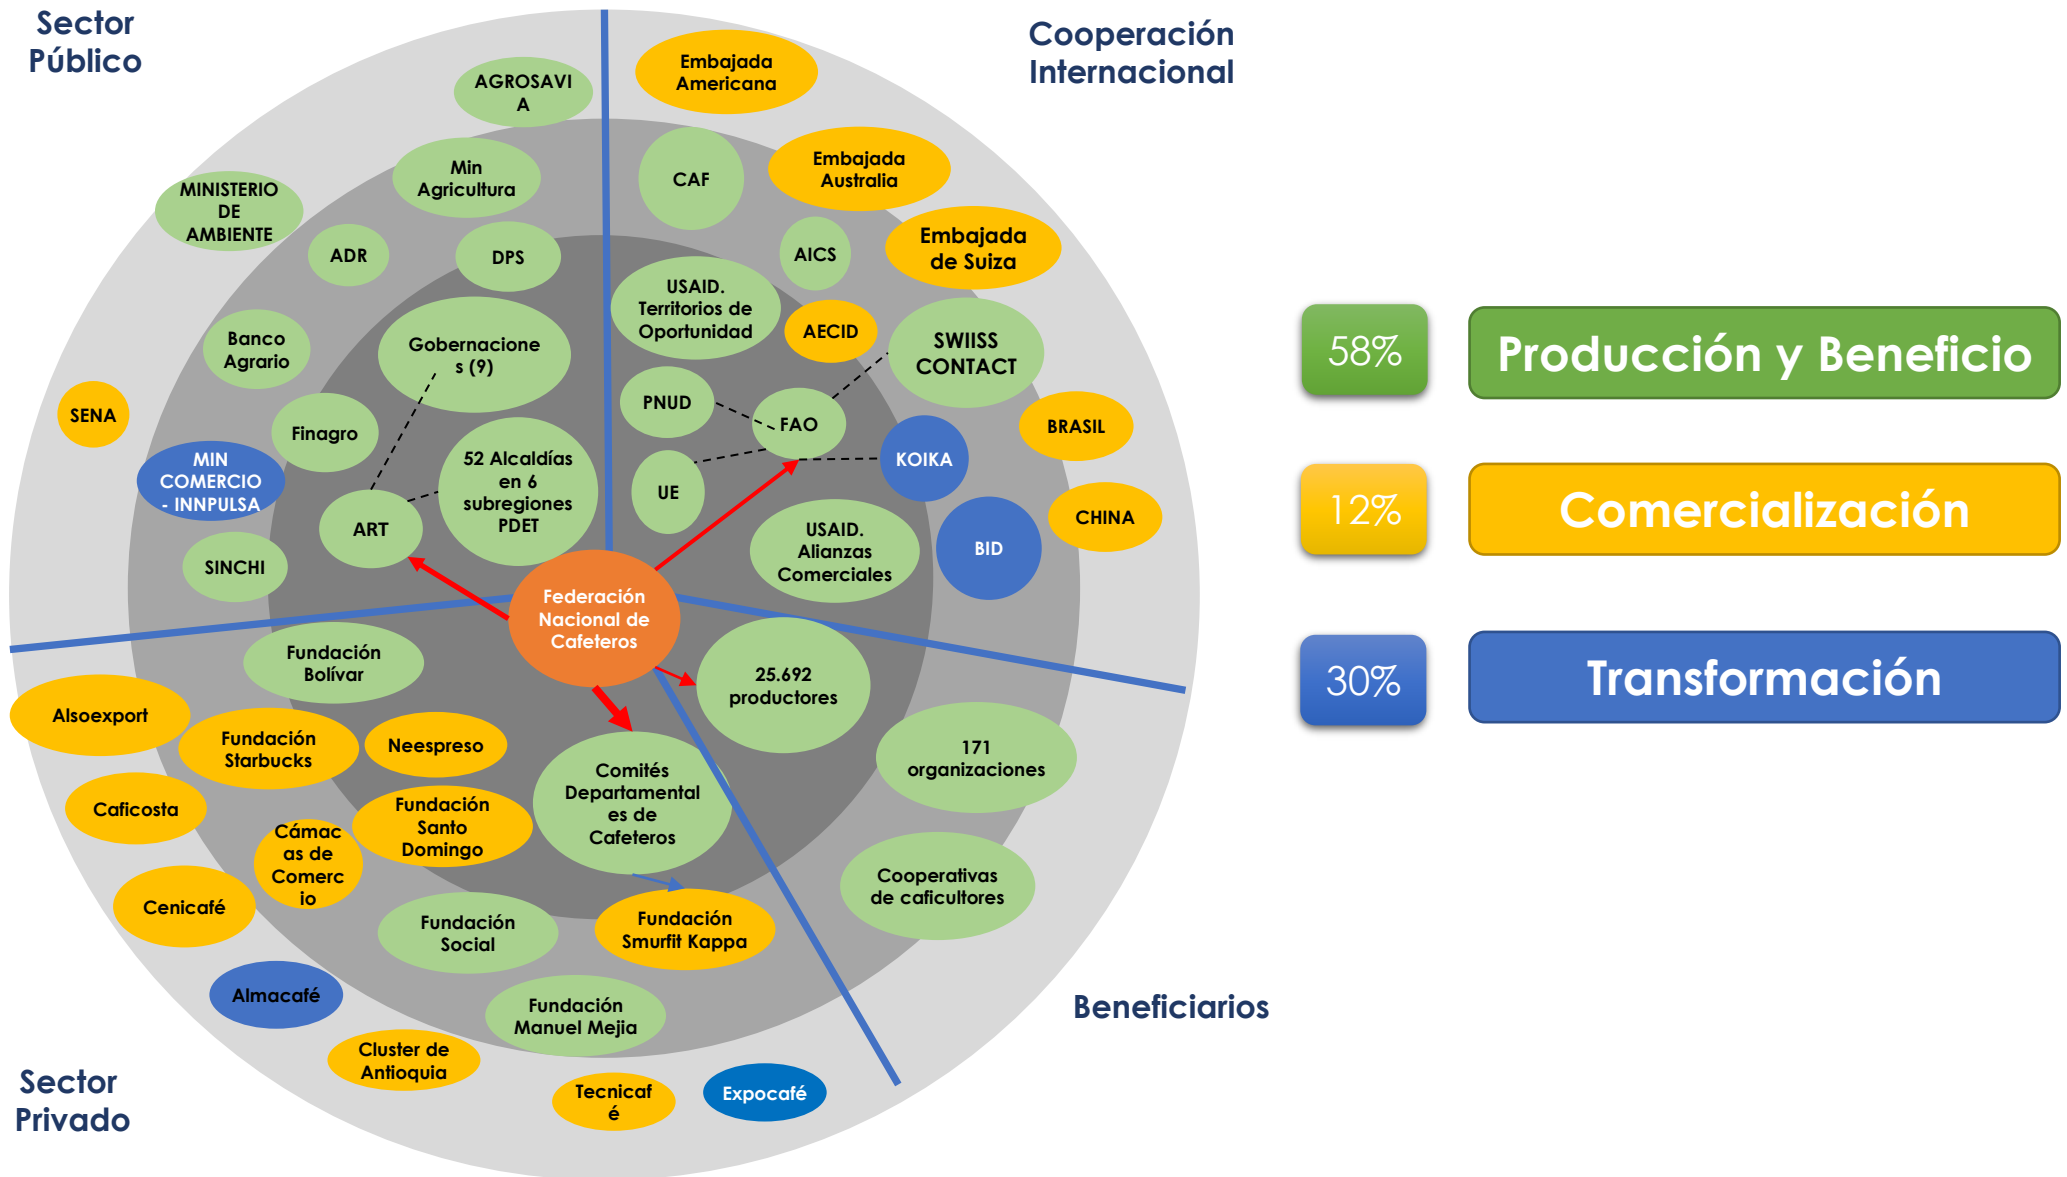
Sector Público

Cooperación Internacional

AGROSAVIA

Embajada Americana

Min Agricultura

CAF

Embajada Australia

MINISTERIO DE AMBIENTE

ADR

DPS

AICS

Embajada de Suiza

USAID. Territorios de Oportunidad

AECID

SWIISS CONTACT

Banco Agrario

Gobernaciones (9)

SENA

Finagro

PNUD

FAO

BRASIL

MIN COMERCIO - INNPULSA

52 Alcaldías en 6 subregiones PDET

UE

KOIKA

ART

CHINA

USAID. Alianzas Comerciales

BID

SINCHI

Federación Nacional de Cafeteros

Fundación Bolívar

25.692 productores

Alsoexport

Fundación Starbucks

Neespreso

171 organizaciones

Caficosta

Cámaras de Comercio

Fundación Santo Domingo

Comités Departamentales de Cafeteros

Cooperativas de caficultores

Cenicafé

Fundación Social

Fundación Smurfit Kappa

Almacafé

Fundación Manuel Mejia

Beneficiarios

Cluster de Antioquia

Sector Privado

Tecnicafé

Expocafé

58% Producción y Beneficio

12% Comercialización

30% Transformación